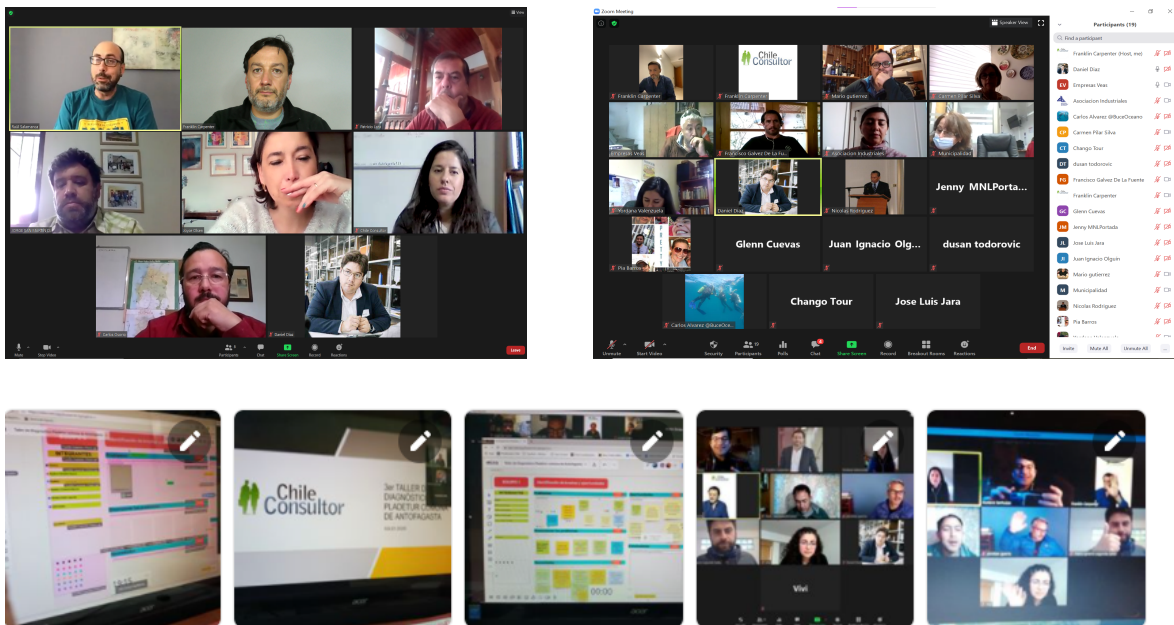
Zoom Meeting

Speaker View

Participants (19)

Find a participant

Franklin Carpenter (Host, me)
Daniel Diaz
Empresas Veas
Asociacion Industriales
Carlos Alvarez @BuceOceano
Carmen Pilar Silva
Chango Tour
dusan todorovic
Francisco Galvez De La Fuente
Franklin Carpenter
Glenn Cuevas
Jenny MNLPortada
Jose Luis Jara
Juan Ignacio Olguin
Mario gutierrez
Municipalidad
Nicolas Rodriguez
Pia Barros

Invite
Mute All
Unmute All

Franklin Carpenter
Chile Consultor
Franklin Carpenter
Mario gutierrez
Carmen Pilar Silva
Empresas Veas
Francisco Galvez De La Fu
Asociacion Industriales
Municipalidad
Daniel Diaz
Nicolas Rodriguez
Jenny MNLPorta...
Glenn Cuevas
Juan Ignacio Olg...
dusan todorovic
Pia Barros
Carlos Alvarez @BuceOce...
Chango Tour
Jose Luis Jara

Unmute
Start Video
Security
Participants
Polls
Chat
Share Screen
Record
Breakout Rooms
Reactions
End

Franklin Carpenter
Daniel Diaz
Mute
Stop Video
Participants
Chat
Share Screen
Record
Reactions
Leave

Chile Consultor
3er TALLER DE DIAGNÓSTICO PLADETUR COMUNA DE ANTOFAGASTA

Vivi